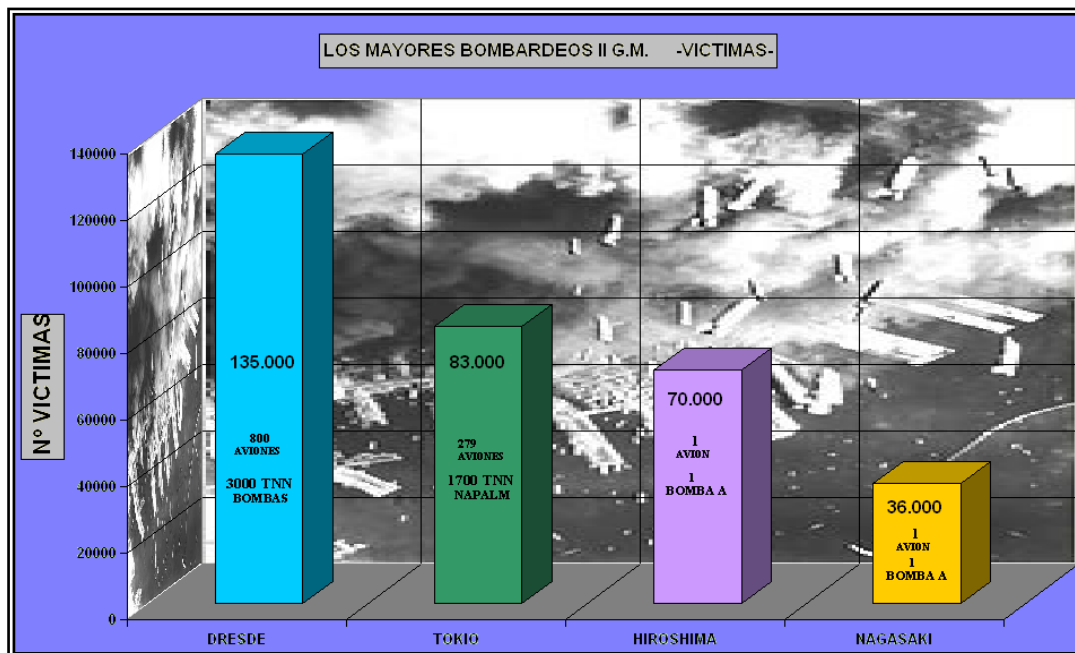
LOS MAYORES BOMBARDEOS II G.M. -VICTIMAS-

N° VICTIMAS

140000
120000
100000
80000
60000
40000
20000
0

135.000
800 AVIONES
3000 TNN BOMBAS

83.000
279 AVIONES
1700 TNN NAPALM

70.000
1 AVION
1 BOMBA A

36.000
1 AVION
1 BOMBA A

DRESDE
TOKIO
HIROSHIMA
NAGASAKI